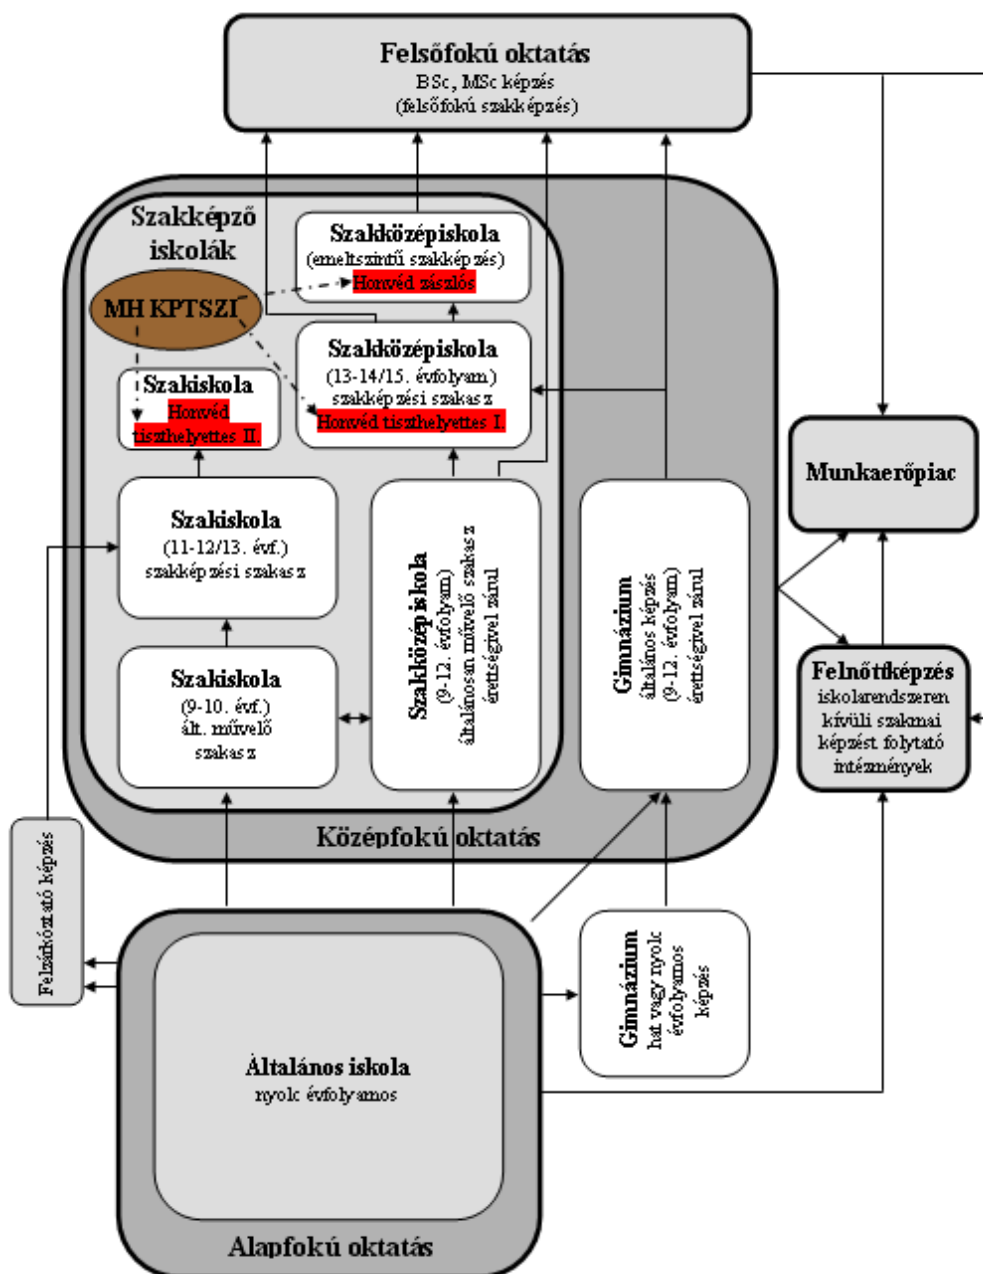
Felsőfokú oktatás
BSc, MSc képzés
(felsőfokú szakképzés)

Szakképző iskolák

Szakközépiskola
(emeltszintű szakképzés)
Honvéd zászlós

MH KPTSZI

Szakközépiskola
(13-14/15. évfolyam)
szakképzési szakasz
Honvéd tiszthelyettes I.

Szakiskola
Honvéd tiszthelyettes II.

Szakiskola
(11-12/13. évf.)
szakképzési szakasz

Szakközépiskola
(9-12. évfolyam)
általánosan művelő szakasz
érettségivel zárul

Gimnázium
általános képzés
(9-12. évfolyam)
érettségivel zárul

Munkaerőpiac

Szakiskola
(9-10. évf.)
ált. művelő
szakasz

Felnőttképzés
iskolarendszeren kívüli szakmai képzést folytató intézmények

Középfokú oktatás

Felzárkóztató képzés

Gimnázium
hat vagy nyolc évfolyamos képzés

Általános iskola
nyolc évfolyamos

Alapfokú oktatás